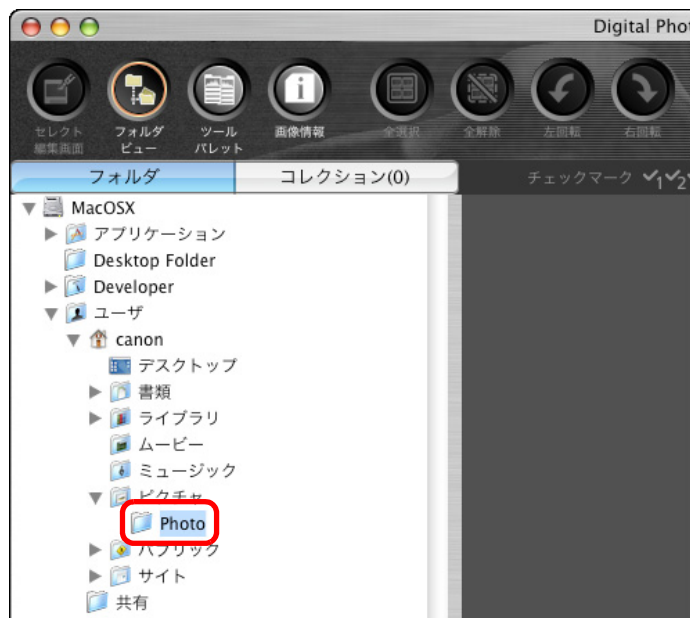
Digital Phot

セレクト 編集画面
フォルダ ビュー
ツール パレット
画像情報
全選択
全解除
左回転
右回転

フォルダ
コレクション(0)
チェックマーク $\checkmark_1 \checkmark_2$

MacOSX
アプリケーション
Desktop Folder
Developer
ユーザ
canon
デスクトップ
書類
ライブラリ
ムービー
ミュージック
ピクチャ
Photo
パブリック
サイト
共有